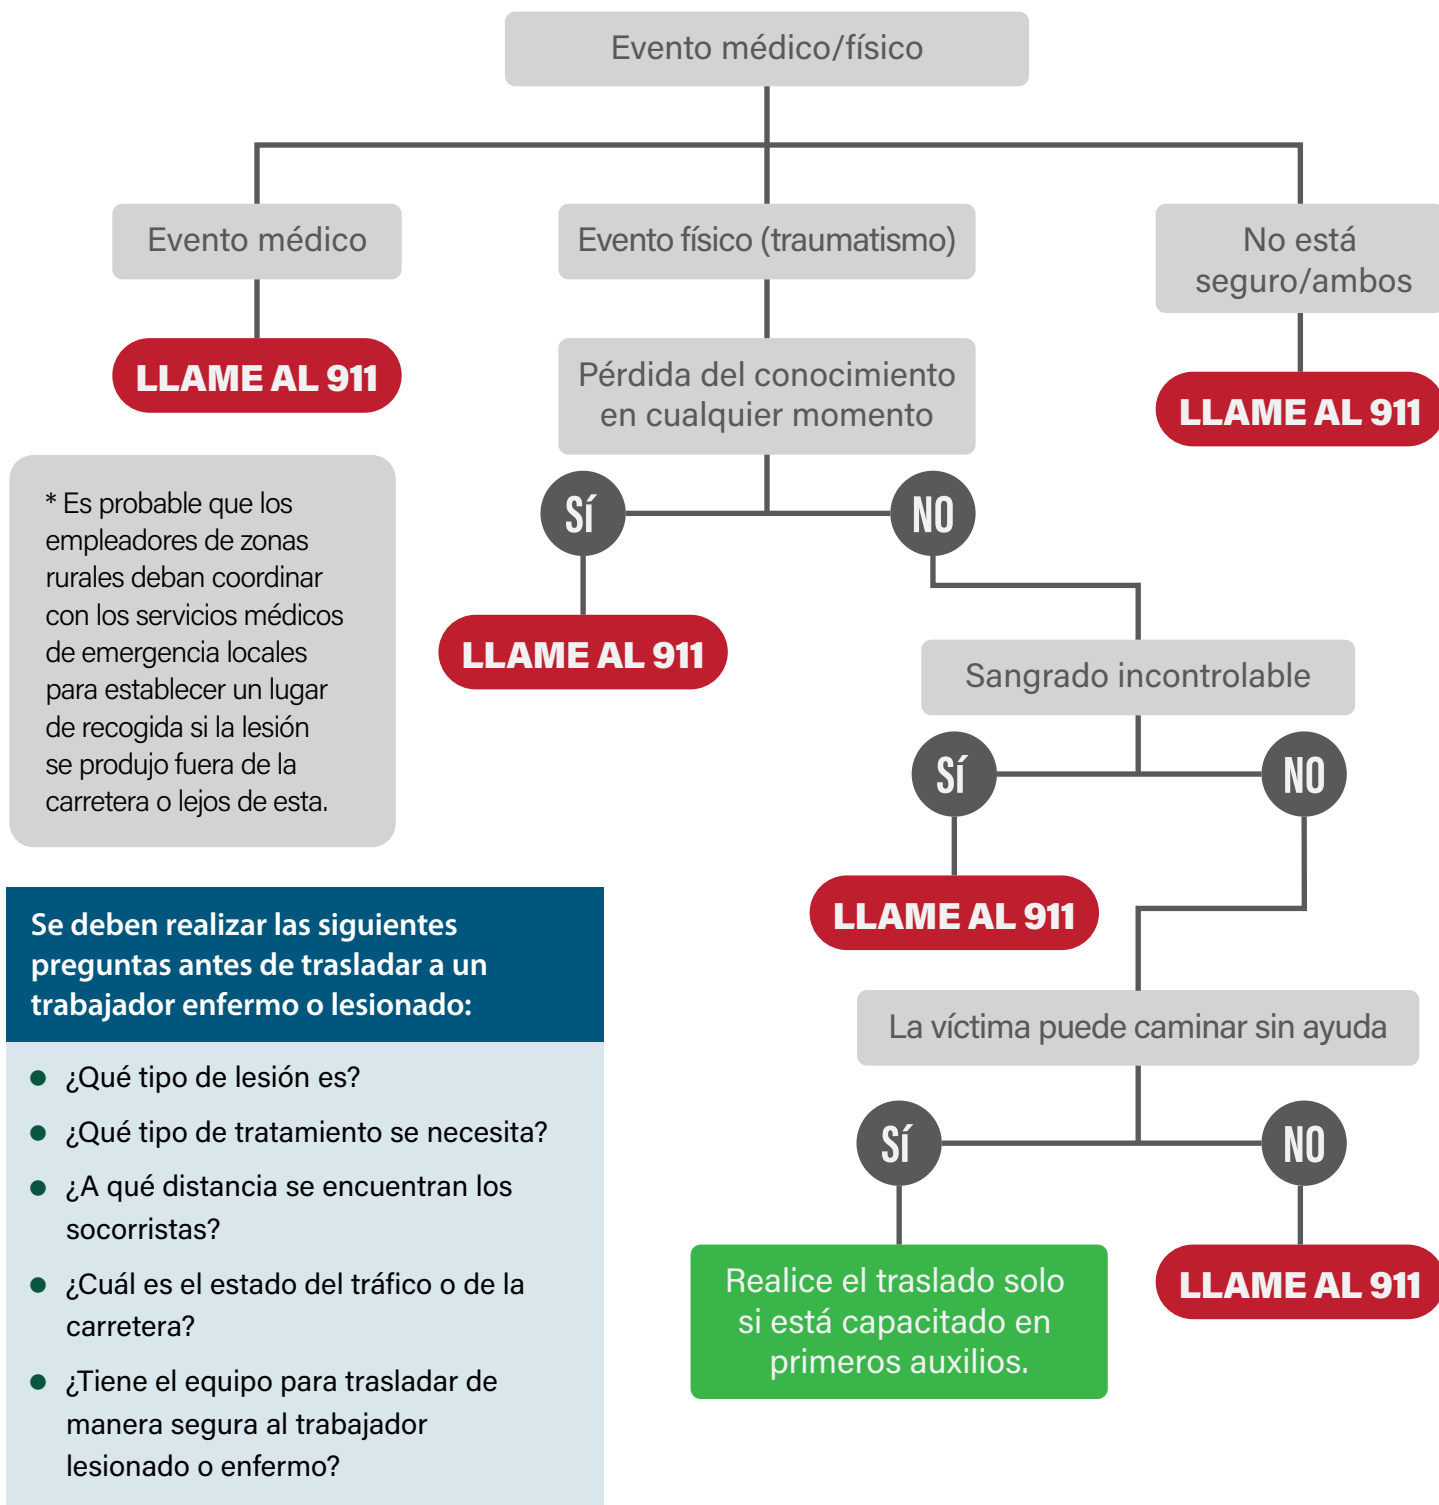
Evento médico/físico

Evento médico

LLAME AL 911

Evento físico (traumatismo)

Pérdida del conocimiento en cualquier momento

SÍ

LLAME AL 911

NO

Sangrado incontrolable

SÍ

LLAME AL 911

NO

La víctima puede caminar sin ayuda

SÍ

Realice el traslado solo si está capacitado en primeros auxilios.

NO

LLAME AL 911

No está seguro/ambos

LLAME AL 911

* Es probable que los empleadores de zonas rurales deban coordinar con los servicios médicos de emergencia locales para establecer un lugar de recogida si la lesión se produjo fuera de la carretera o lejos de esta.

Se deben realizar las siguientes preguntas antes de trasladar a un trabajador enfermo o lesionado:

- ¿Qué tipo de lesión es?
- ¿Qué tipo de tratamiento se necesita?
- ¿A qué distancia se encuentran los socorristas?
- ¿Cuál es el estado del tráfico o de la carretera?
- ¿Tiene el equipo para trasladar de manera segura al trabajador lesionado o enfermo?